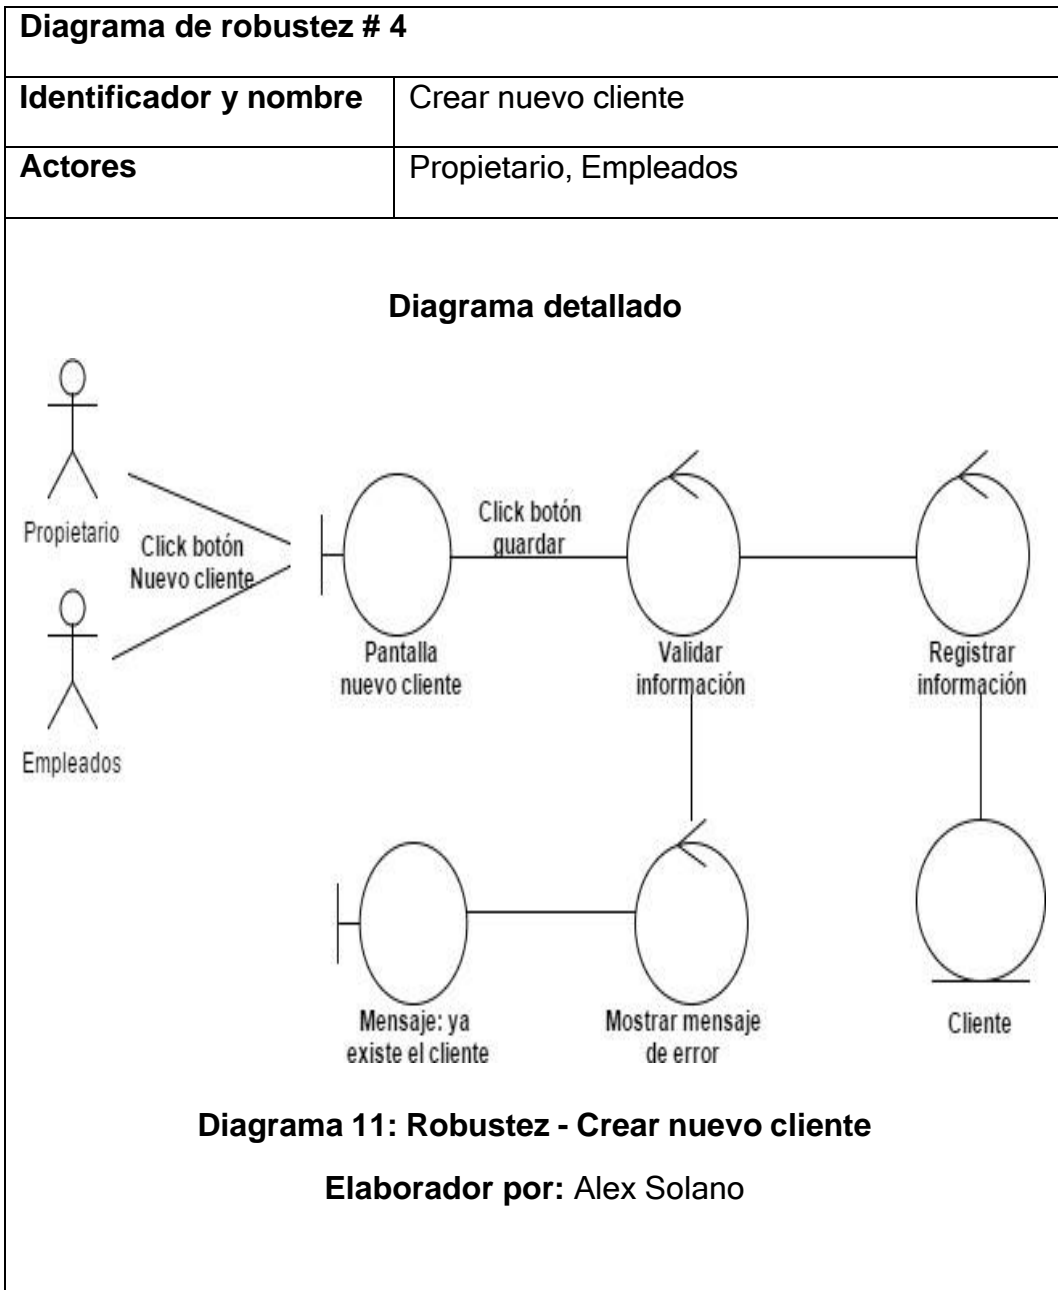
Diagrama de robustez # 4

| Identificador y nombre | Crear nuevo cliente |
|---|---|
| Actores | Propietario, Empleados |

Diagrama detallado

Propietario

Click botón Nuevo cliente

Empleados

Click botón guardar

Pantalla nuevo cliente

Validar información

Registrar información

Mensaje: ya existe el cliente

Mostrar mensaje de error

Cliente

Diagrama 11: Robustez - Crear nuevo cliente

Elaborador por: Alex Solano